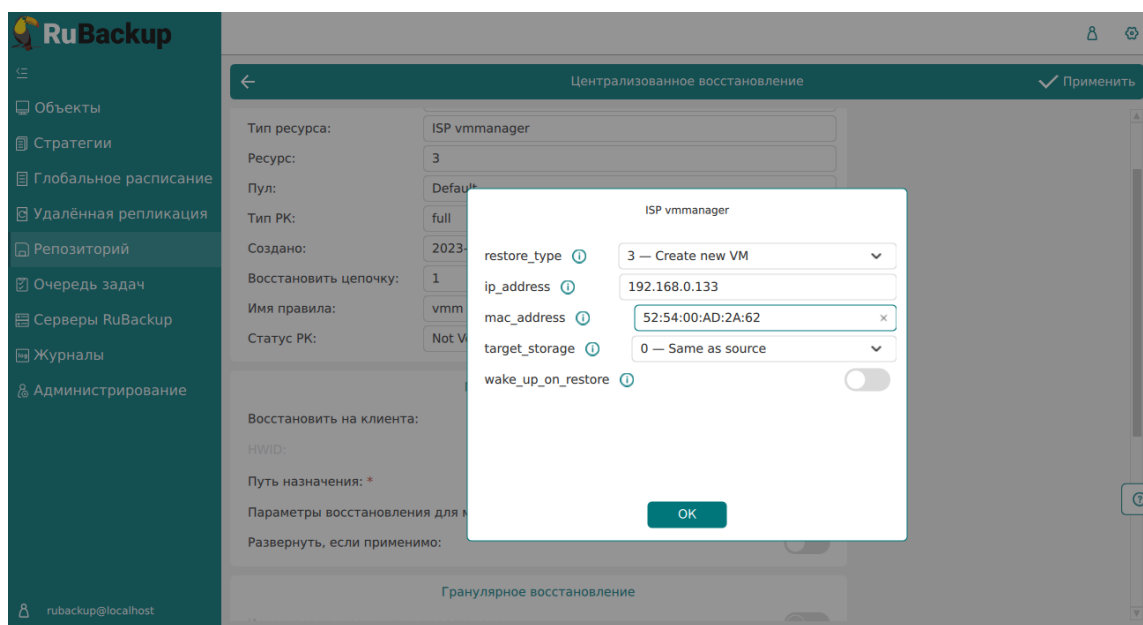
RuBackup

Объекты
Стратегии
Глобальное расписание
Удалённая репликация
Репозиторий
Очередь задач
Серверы RuBackup
Журналы
Администрирование

rubackup@localhost

Централизованное восстановление
Применить

Тип ресурса: ISP vmmanager
Ресурс: 3
Пул: Default
Тип РК: full
Создано: 2023-
Восстановить цепочку: 1
Имя правила: vmm
Статус РК: Not V

Восстановить на клиента:
HWID:
Путь назначения: *
Параметры восстановления для м
Развернуть, если применимо:

Гранулярное восстановление

ISP vmmanager

restore_type 3 — Create new VM
ip_address 192.168.0.133
mac_address 52:54:00:AD:2A:62
target_storage 0 — Same as source
wake_up_on_restore

OK